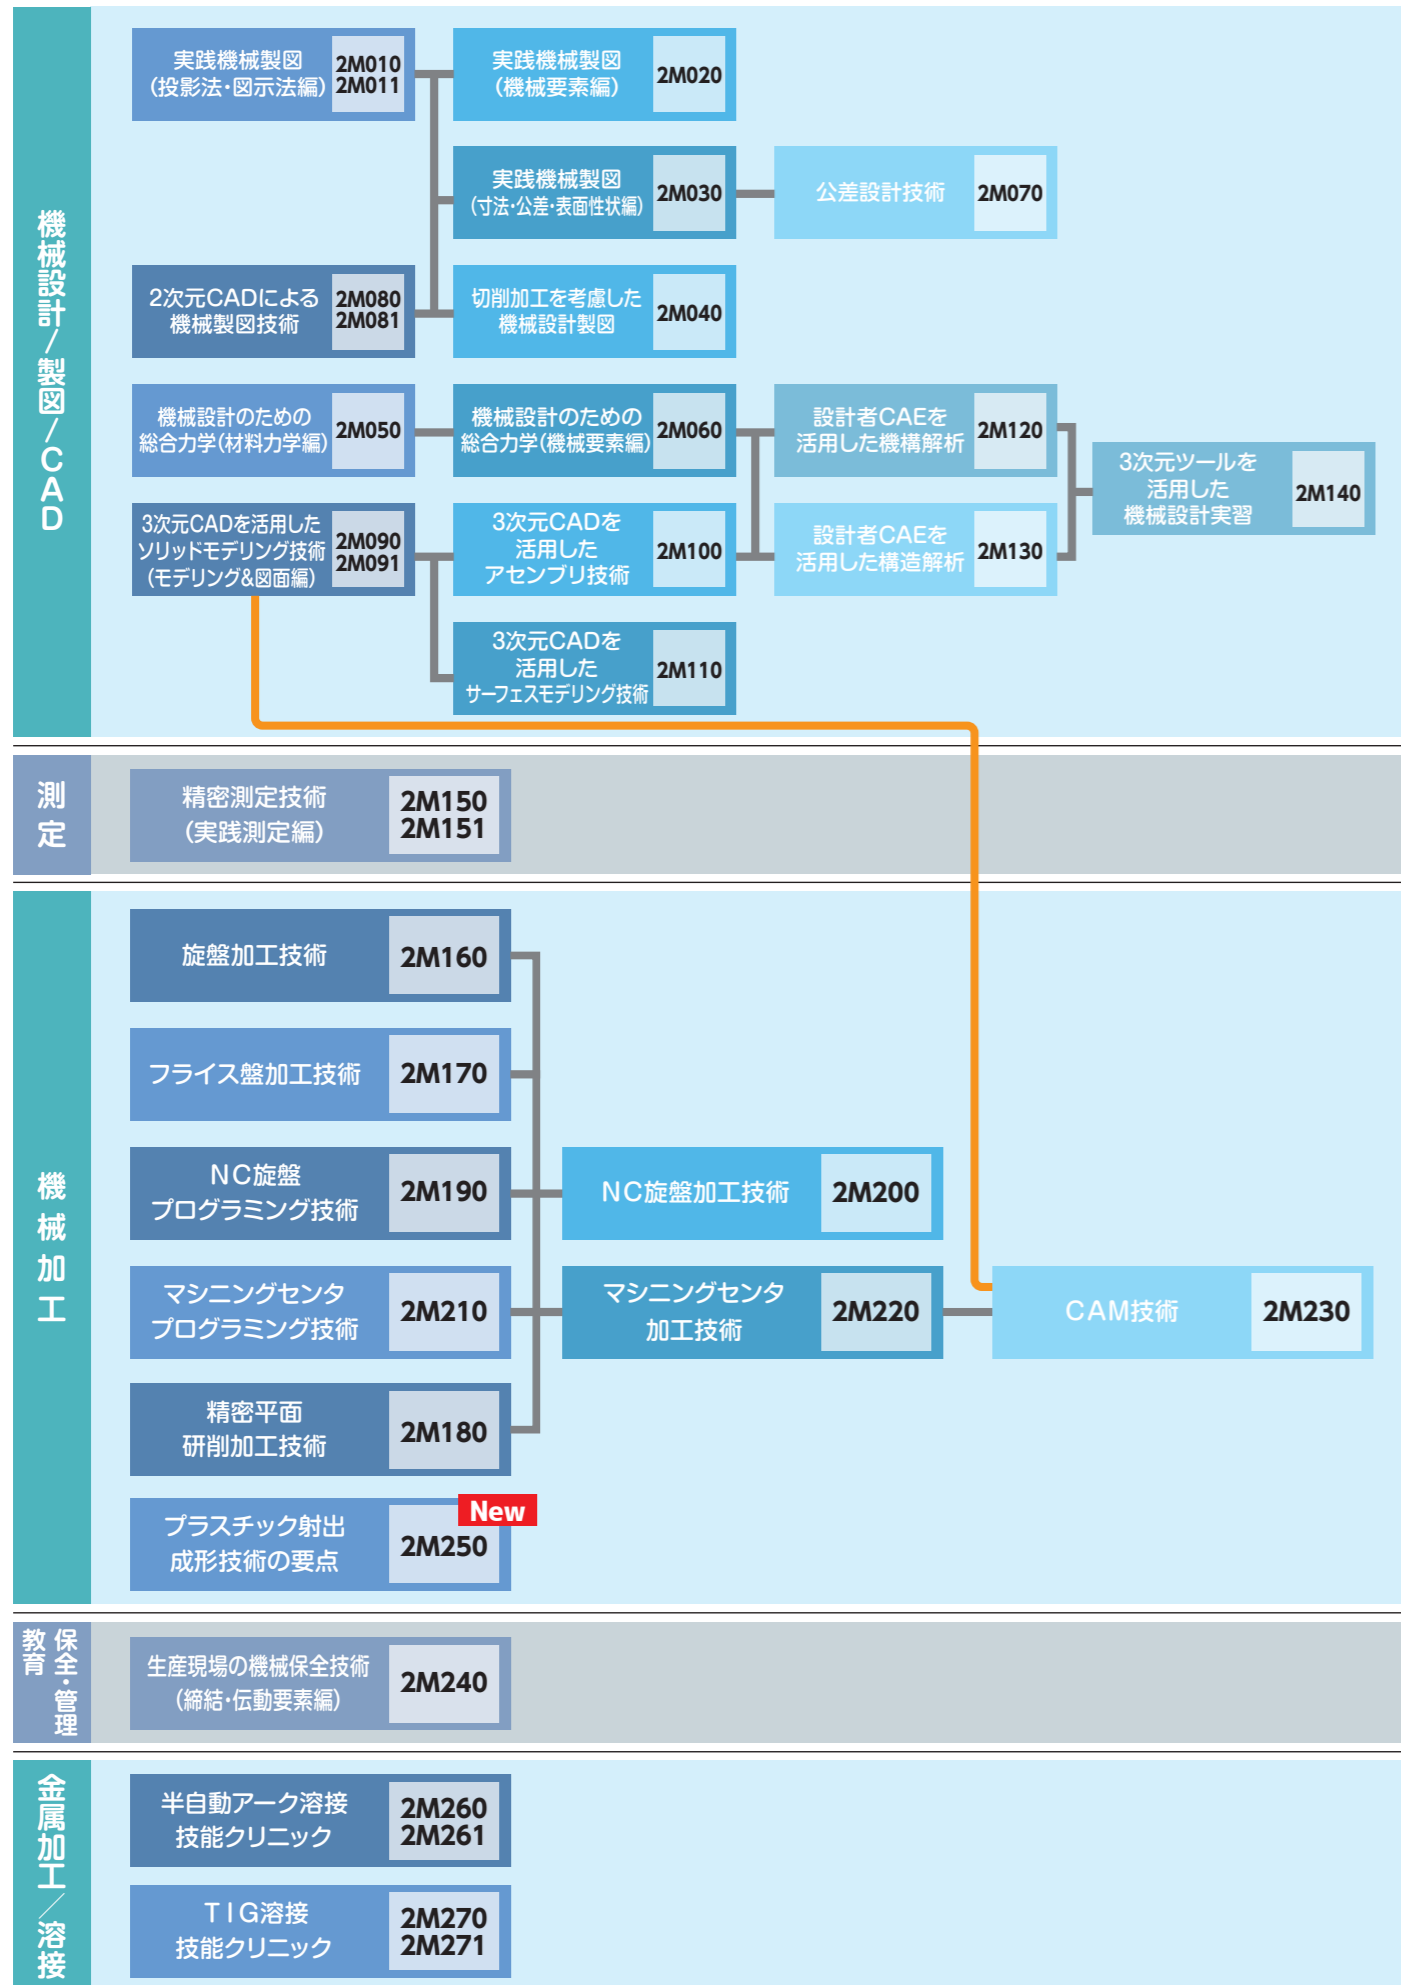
機械設計/製図/CAD

実践機械製図（投影法・図示法編） 2M010 2M011

実践機械製図（機械要素編） 2M020

実践機械製図（寸法・公差・表面性状編） 2M030

公差設計技術 2M070

2次元CADによる機械製図技術 2M080 2M081

切削加工を考慮した機械設計製図 2M040

機械設計のための総合力学（材料力学編） 2M050

機械設計のための総合力学（機械要素編） 2M060

設計者CAEを活用した機構解析 2M120

3次元ツールを活用した機械設計実習 2M140

3次元CADを活用したソリッドモデリング技術（モデリング&図面編） 2M090 2M091

3次元CADを活用したアセンブリ技術 2M100

設計者CAEを活用した構造解析 2M130

3次元CADを活用したサーフェスモデリング技術 2M110

測定

精密測定技術（実践測定編） 2M150 2M151

機械加工

旋盤加工技術 2M160

フライス盤加工技術 2M170

NC旋盤プログラミング技術 2M190

NC旋盤加工技術 2M200

マシニングセンタプログラミング技術 2M210

マシニングセンタ加工技術 2M220

CAM技術 2M230

精密平面研削加工技術 2M180

New

プラスチック射出成形技術の要点 2M250

保全・管理教育

生産現場の機械保全技術（締結・伝動要素編） 2M240

金属加工/溶接

半自動アーク溶接技能クリニック 2M260 2M261

TIG溶接技能クリニック 2M270 2M271